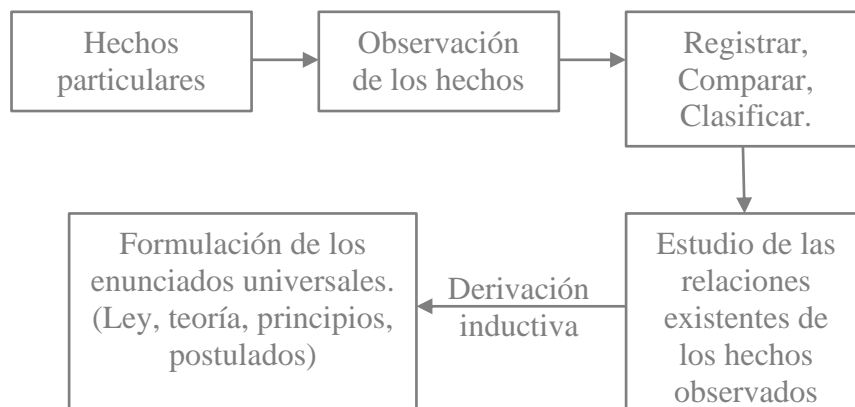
Hechos particulares

Observación de los hechos

Registrar, Comparar, Clasificar.

Estudio de las relaciones existentes de los hechos observados

Derivación inductiva

Formulación de los enunciados universales. (Ley, teoría, principios, postulados)